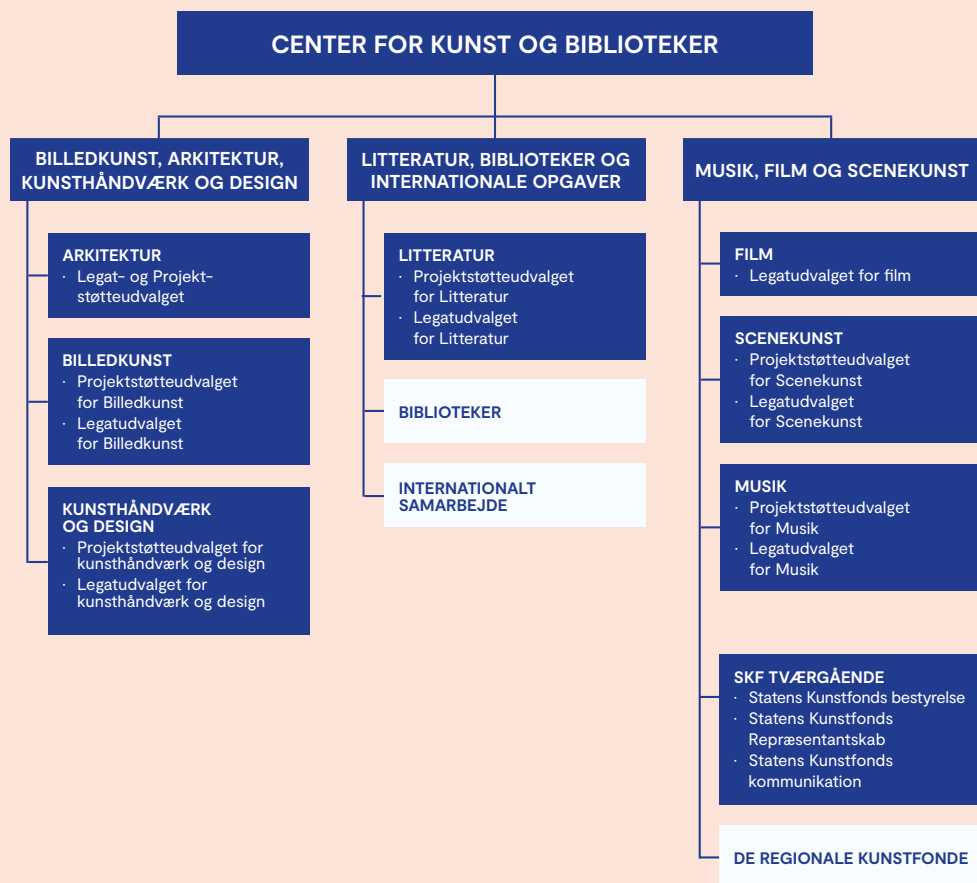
CENTER FOR KUNST OG BIBLIOTEKER

BILLEDKUNST, ARKITEKTUR, KUNSTHÅNDVÆRK OG DESIGN

ARKITEKTUR
· Legat- og Projektstøtteudvalget

BILLEDKUNST
· Projektstøtteudvalget for Billedkunst
· Legatudvalget for Billedkunst

KUNSTHÅNDVÆRK OG DESIGN
· Projektstøtteudvalget for kunsthåndværk og design
· Legatudvalget for kunsthåndværk og design

LITTERATUR, BIBLIOTEKER OG INTERNATIONALE OPGAVER

LITTERATUR
· Projektstøtteudvalget for Litteratur
· Legatudvalget for Litteratur

BIBLIOTEKER

INTERNATIONALT SAMARBEJDE

MUSIK, FILM OG SCENEKUNST

FILM
· Legatudvalget for film

SCENEKUNST
· Projektstøtteudvalget for Scenekunst
· Legatudvalget for Scenekunst

MUSIK
· Projektstøtteudvalget for Musik
· Legatudvalget for Musik

SKF TVÆRGÅENDE
· Statens Kunstfonds bestyrelse
· Statens Kunstfonds Repræsentantskab
· Statens Kunstfonds kommunikation

DE REGIONALE KUNSTFONDE